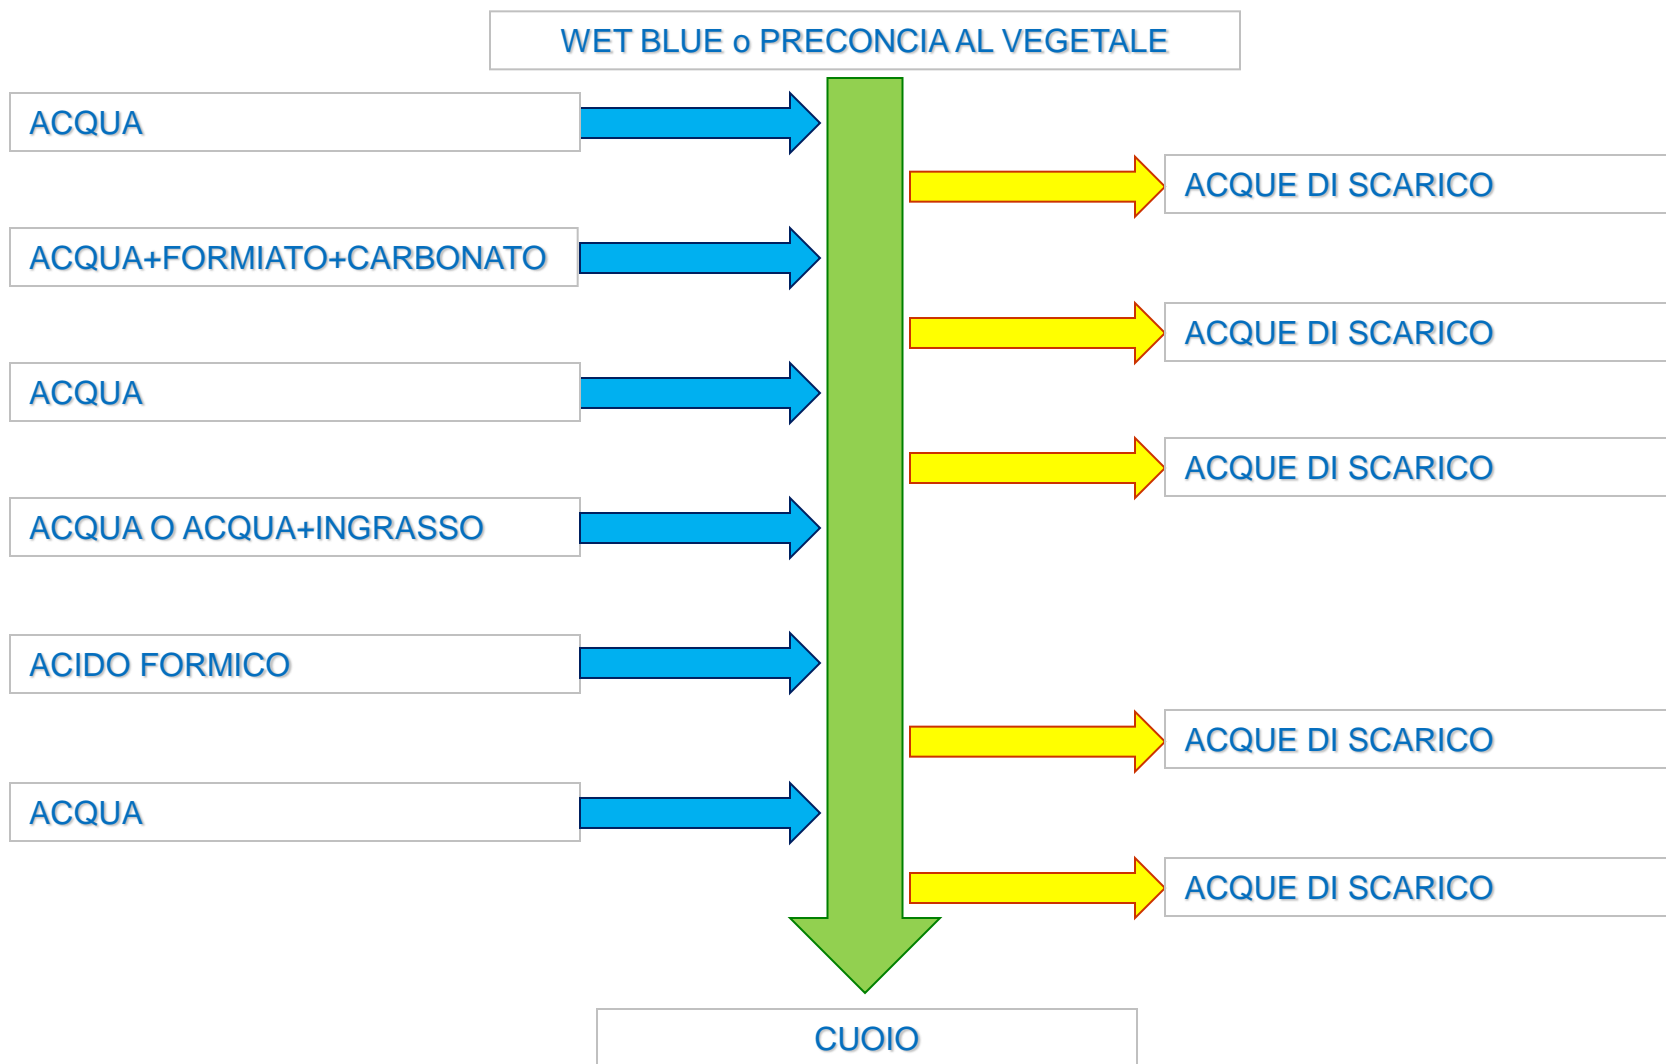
WET BLUE o PRECONCIA AL VEGETALE

ACQUA

ACQUE DI SCARICO

ACQUA+FORMIATO+CARBONATO

ACQUE DI SCARICO

ACQUA

ACQUE DI SCARICO

ACQUA O ACQUA+INGRASSO

ACIDO FORMICO

ACQUE DI SCARICO

ACQUA

ACQUE DI SCARICO

CUOIO